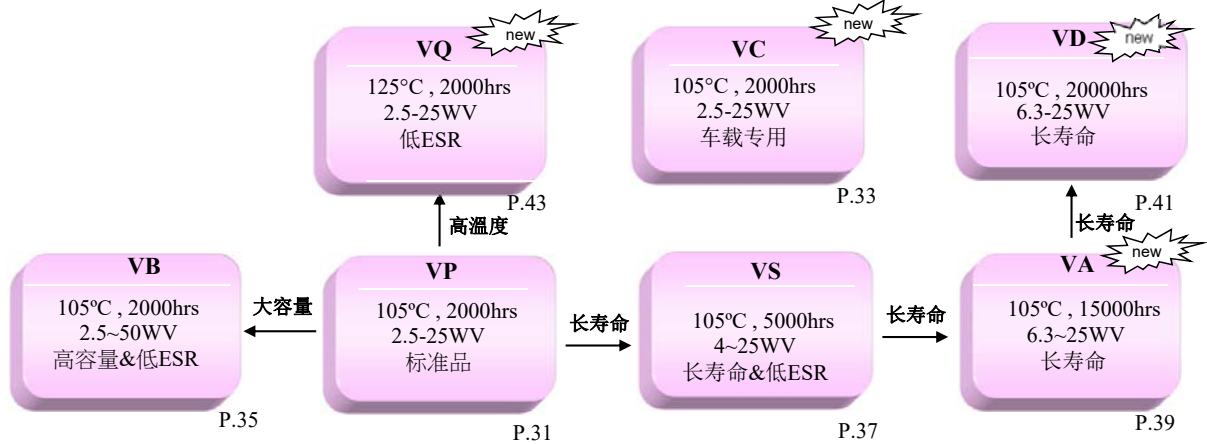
new
VQ
125°C , 2000hrs
2.5-25WV
低ESR
P.43

new
VC
105°C , 2000hrs
2.5-25WV
车载专用
P.33

VD
new
105ºC , 20000hrs
6.3-25WV
长寿命
P.41

高温度

长寿命

new

VB
105ºC , 2000hrs
2.5~50WV
高容量&低ESR
P.35

大容量

VP
105ºC , 2000hrs
2.5-25WV
标准品
P.31

长寿命

VS
105ºC , 5000hrs
4~25WV
长寿命&低ESR
P.37

长寿命

VA
105ºC , 15000hrs
6.3~25WV
长寿命
P.39